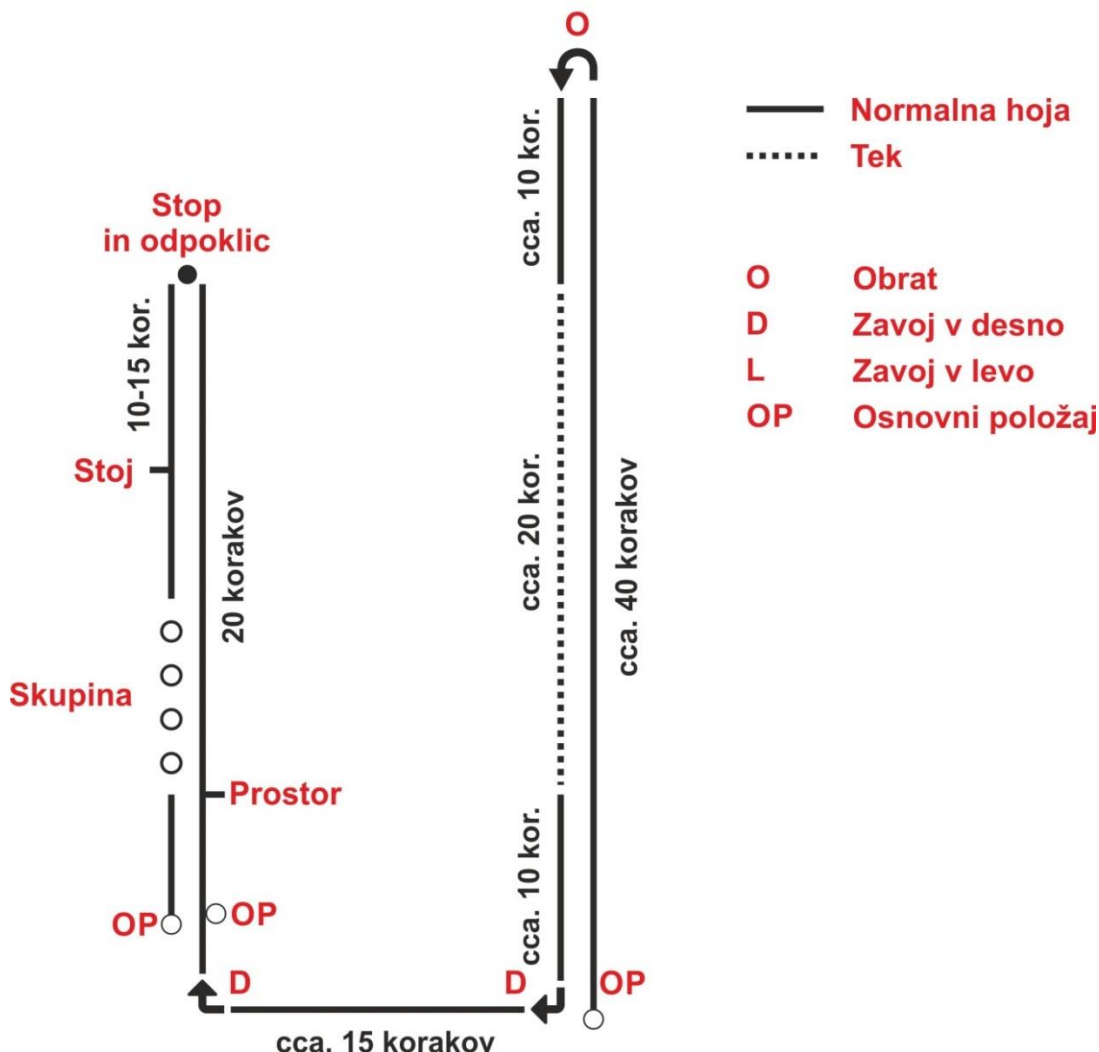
O

Normalna hoja
Tek

O Obrat
D Zavoj v desno
L Zavoj v levo
OP Osnovni položaj

Stop in odpoklic

10-15 kor.

Stoj

20 korakov

Skupina

Prostor

OP
OP

D

cca. 10 kor.

cca. 20 kor.

cca. 10 kor.

cca. 40 korakov

D

OP

cca. 15 korakov